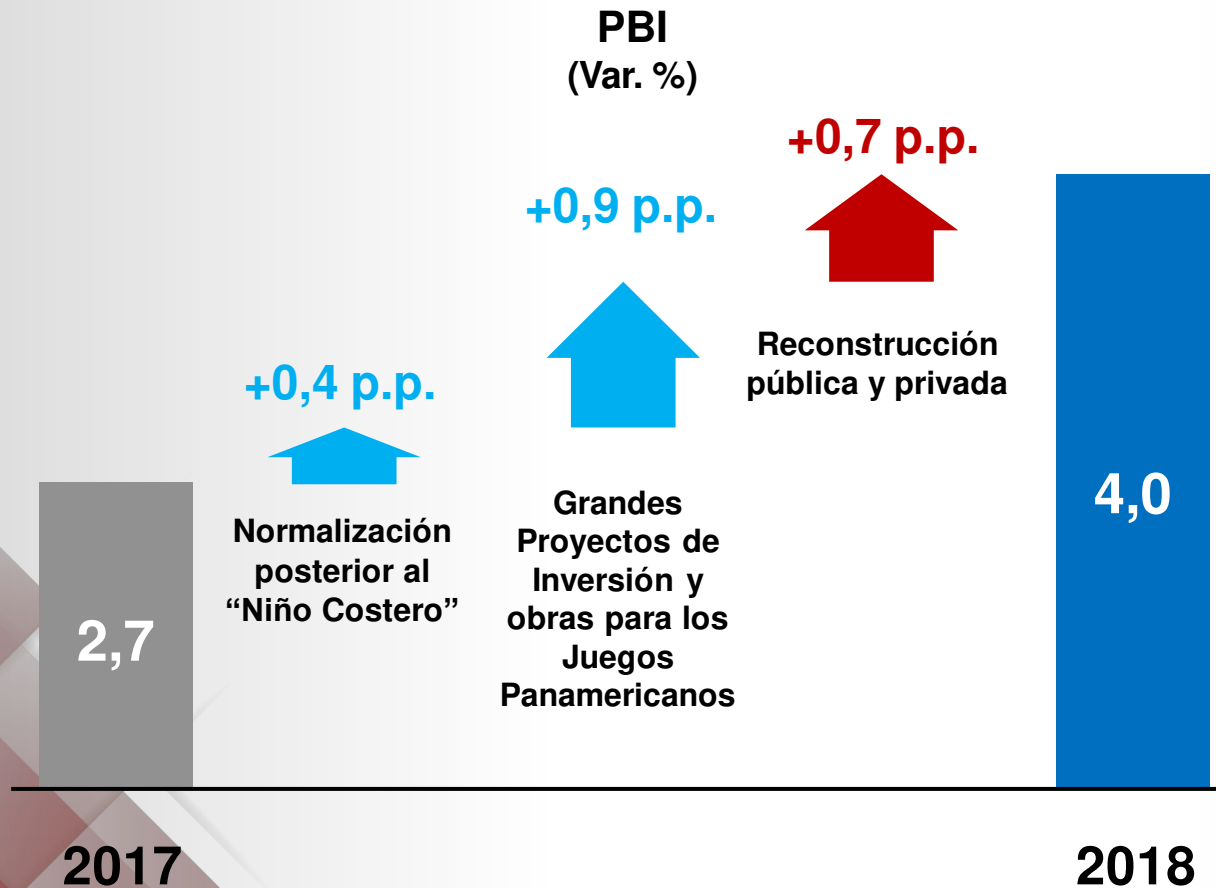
PBI
(Var. %)

+0,7 p.p.

+0,9 p.p.

Reconstrucción pública y privada

+0,4 p.p.

4,0

Normalización posterior al “Niño Costero”

Grandes Proyectos de Inversión y obras para los Juegos Panamericanos

2,7

2017

2018